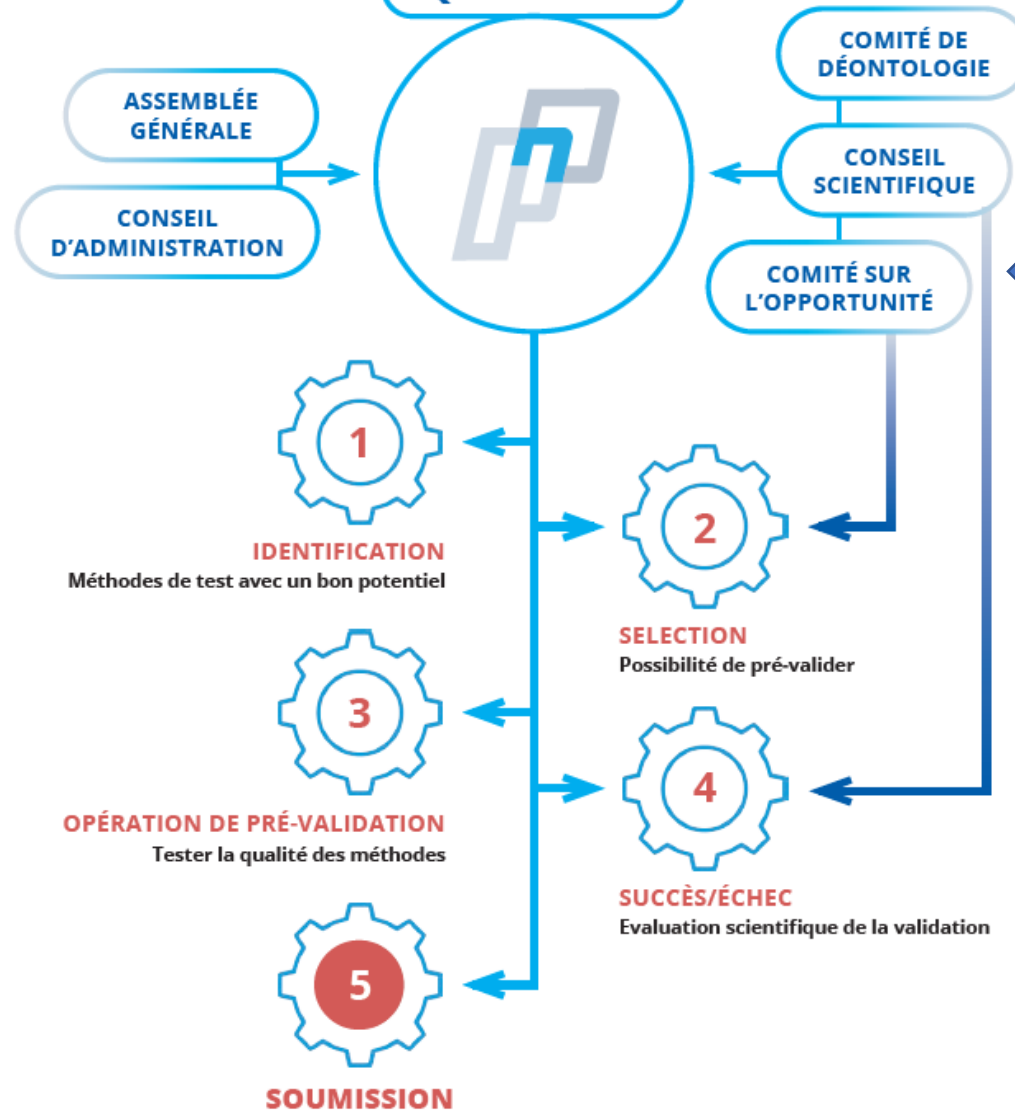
COMITÉ DE DÉONTOLOGIE

ASSEMBLÉE GÉNÉRALE

CONSEIL SCIENTIFIQUE

CONSEIL D'ADMINISTRATION

COMITÉ SUR L'OPPORTUNITÉ

1

IDENTIFICATION
Méthodes de test avec un bon potentiel

2

SELECTION
Possibilité de pré-valider

3

OPÉRATION DE PRÉ-VALIDATION
Tester la qualité des méthodes

4

SUCCÈS/ÉCHEC
Evaluation scientifique de la validation

5

SOUMISSION